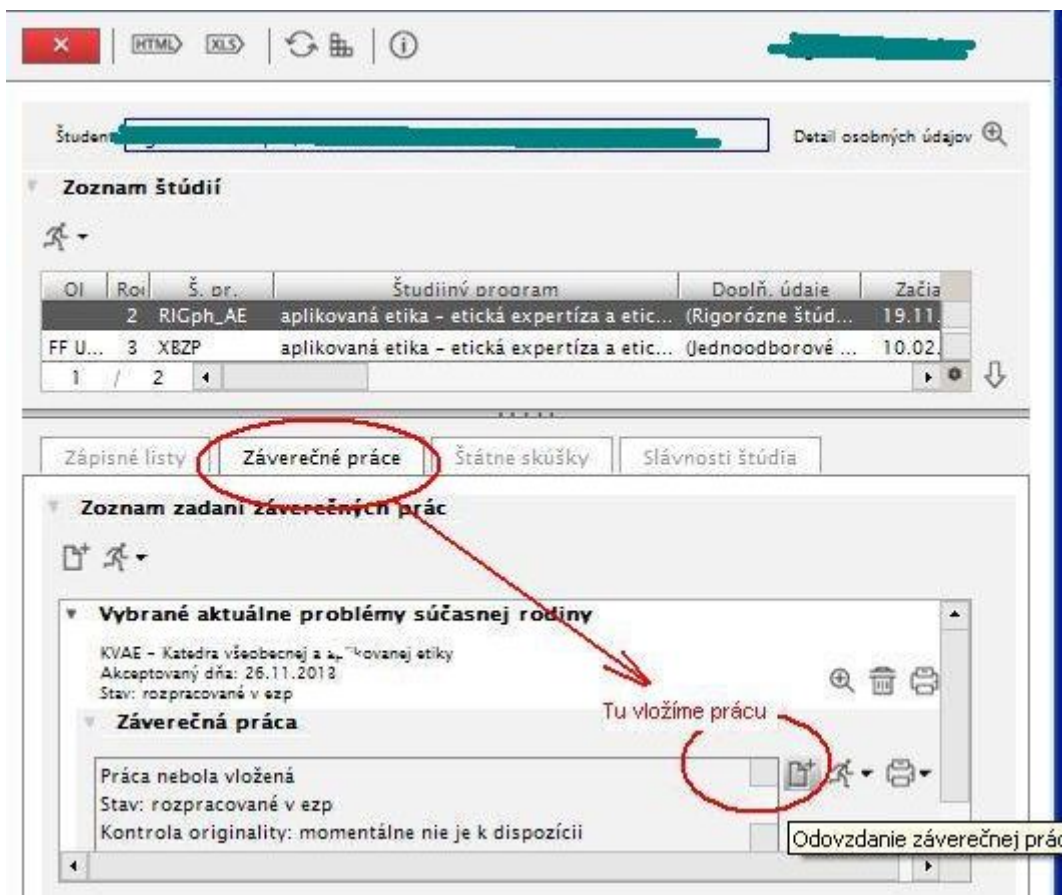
HTML XLS

Študent

Detail osobných údajov

Zoznam štúdií

| OI | Roč | Š. pr. | Študijný program | Doplň. údaje | Začia |
|---|---|---|---|---|---|
| | 2 | RIGph_AE | aplikovaná etika - etická expertíza a etic... | (Rigorózne štúd... | 19.11. |
| FF U... | 3 | XBZP | aplikovaná etika - etická expertíza a etic... | (Jednoodborové ... | 10.02. |

1 / 2

Zápisné listy | Záverečné práce | Štátne skúšky | Slávnosti štúdia

Zoznam zadaní záverečných prác

Vybrané aktuálne problémy súčasnej rodiny

KVAE - Katedra všeobecnej a a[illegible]ovanej etiky
Akceptovaný dňa: 26.11.2018
Stav: rozpracované v ezp

Záverečná práca

Tu vložíme prácu

Práca nebola vložená
Stav: rozpracované v ezp
Kontrola originality: momentálne nie je k dispozícii

Odovzdanie záverečnej prác